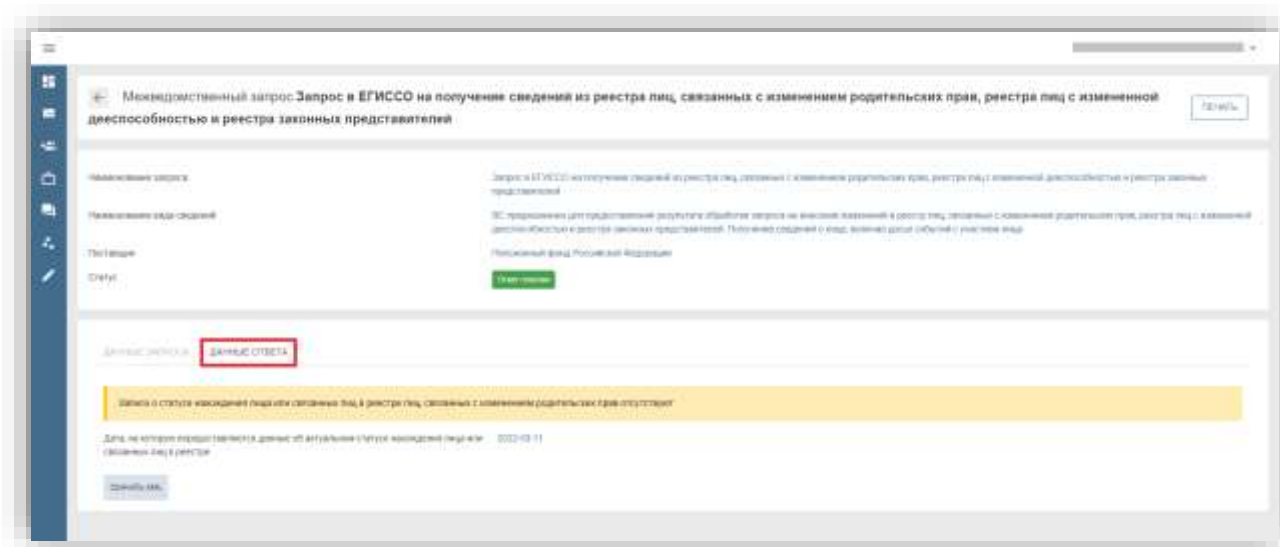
Межведомственный запрос **Запрос в ЕГИССО на получение сведений из реестра лиц, связанных с изменением родительских прав, реестра лиц с измененной дееспособностью и реестра законных представителей**

Печать

Наименование запроса | Запрос в ЕГИССО на получение сведений из реестра лиц, связанных с изменением родительских прав, реестра лиц с измененной дееспособностью и реестра законных представителей

Наименование вида сведений | ВС, предназначенный для предоставления результата обработки запроса на внесение изменений в реестр лиц, связанных с изменением родительских прав, реестр лиц с измененной дееспособностью и реестр законных представителей. Получение сведений о лице, включая факты событий с участием лица

Поставщик | Пенсионный фонд Российской Федерации

Статус | Ответ получен

ДАННЫЕ ЗАПРОСА ДАННЫЕ ОТВЕТА

Записи о статусе нахождения лица или связанных лиц в реестре лиц, связанных с изменением родительских прав отсутствуют

Дата, на которую предоставляются данные об актуальном статусе нахождения лица или связанных лиц в реестре 2022-03-11

Скачать XML